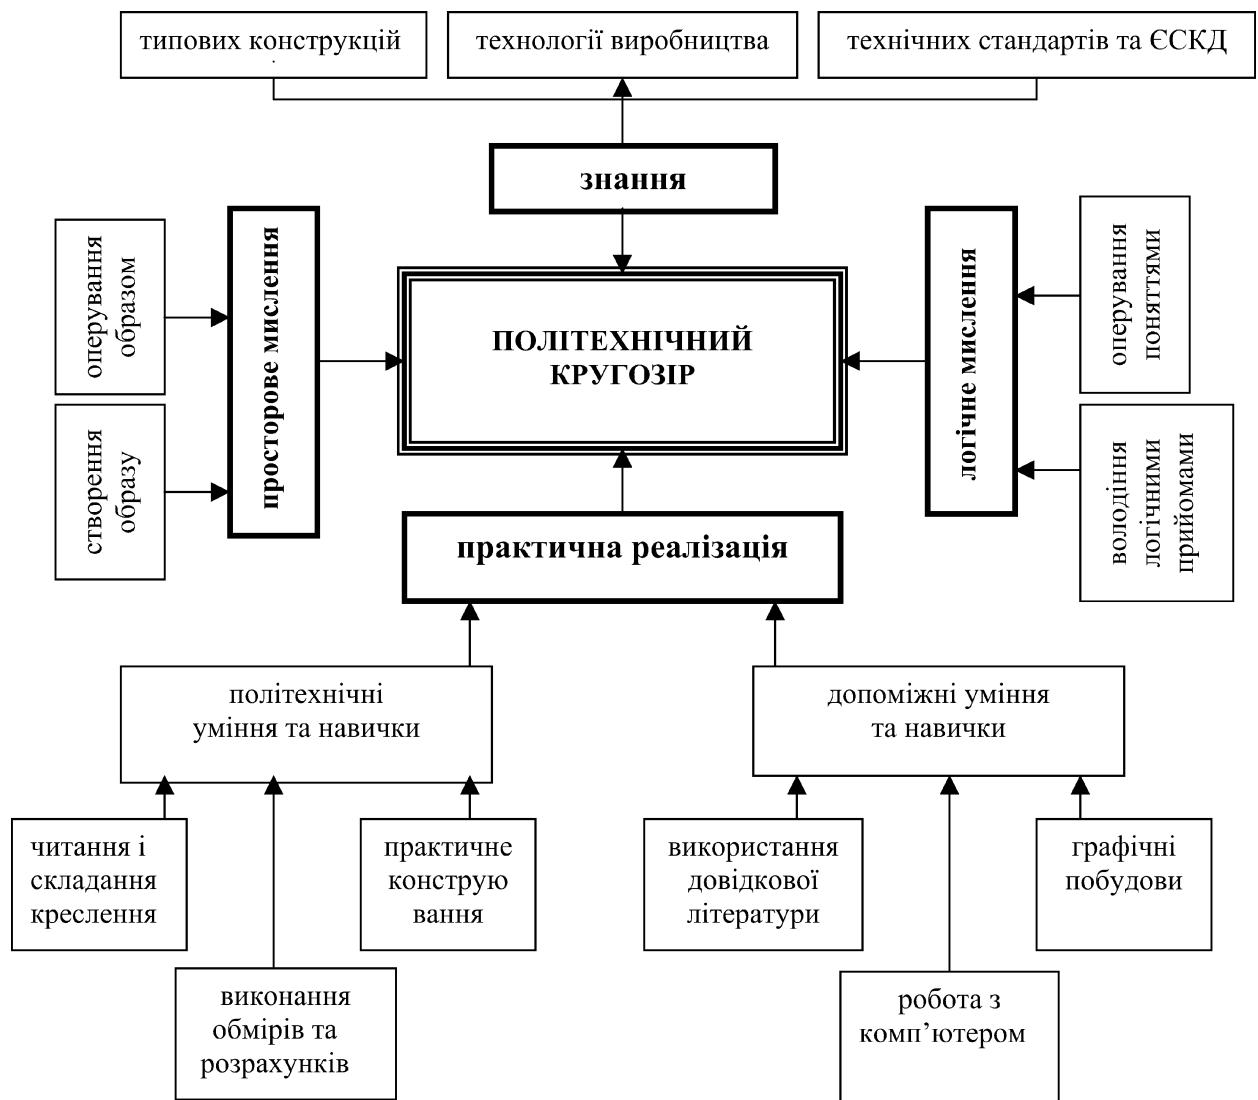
типових конструкцій

технології виробництва

технічних стандартів та ЄСКД

знання

оперування образом

створення образу

просторове мислення

ПОЛІТЕХНІЧНИЙ КРУГОЗІР

логічне мислення

оперування поняттями

володіння логічними прийомами

практична реалізація

політехнічні уміння та навички

допоміжні уміння та навички

читання і складання креслення

виконання обмірів та розрахунків

практичне конструю вання

використання довідкової літератури

робота з комп'ютером

графічні побудови